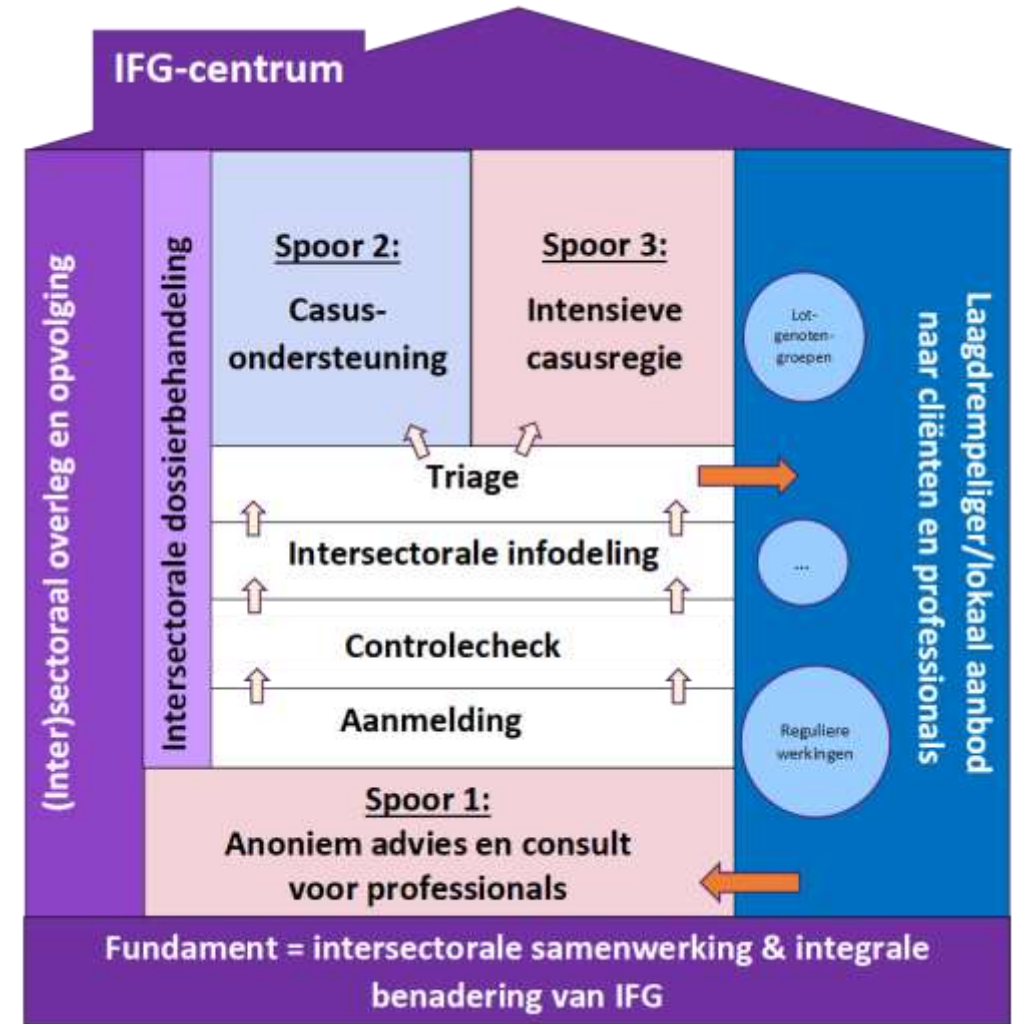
IFG-centrum

(Inter)sectoraal overleg en opvolging

Intersectorale dossierbehandeling

Spoor 2:
Casusondersteuning

Spoor 3:
Intensieve casusregie

Triage

Intersectorale infodeling

Controlecheck

Aanmelding

Lotgenotengroepen

...

Reguliere werkingen

Laagdrempeliger/lokaal aanbod naar cliënten en professionals

Spoor 1:
Anoniem advies en consult voor professionals

Fundament = intersectorale samenwerking & integrale benadering van IFG